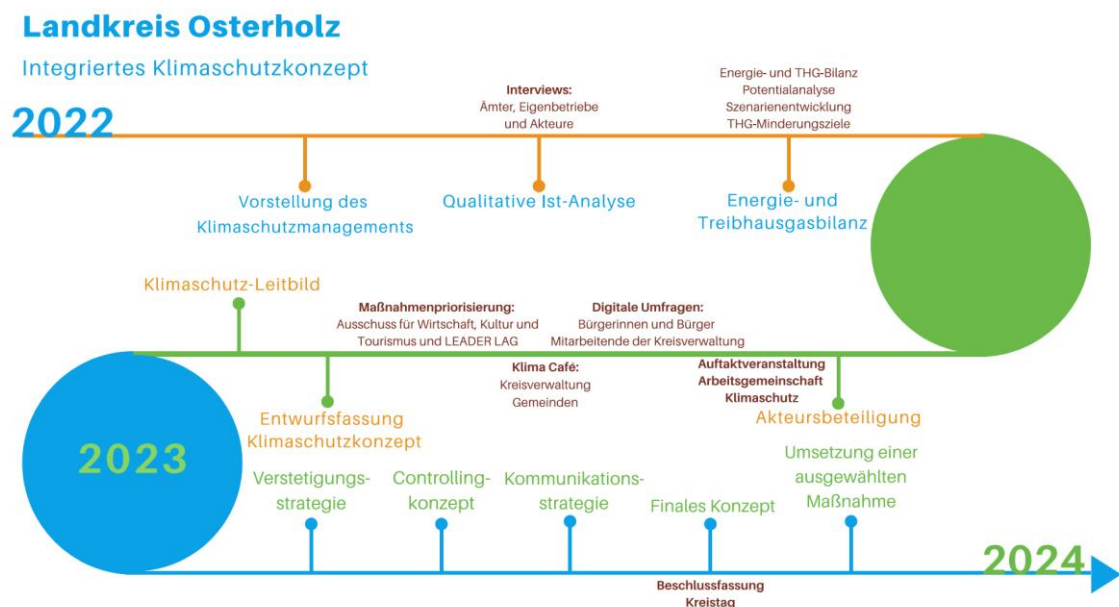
Landkreis Osterholz

Integriertes Klimaschutzkonzept

2022

Interviews:
Ämter, Eigenbetriebe und Akteure

Energie- und THG-Bilanz
Potentialanalyse
Szenarienentwicklung
THG-Minderungsziele

Vorstellung des Klimaschutzmanagements

Qualitative Ist-Analyse

Energie- und Treibhausgasbilanz

Klimaschutz-Leitbild

Maßnahmenpriorisierung:
Ausschuss für Wirtschaft, Kultur und Tourismus und LEADER LAG

Digitale Umfragen:
Bürgerinnen und Bürger
Mitarbeitende der Kreisverwaltung

Klima Café:
Kreisverwaltung
Gemeinden

Auftaktveranstaltung
Arbeitsgemeinschaft Klimaschutz

Entwurfsfassung Klimaschutzkonzept

Akteursbeteiligung

2023

Verstetigungsstrategie

Controllingkonzept

Kommunikationsstrategie

Finales Konzept

Umsetzung einer ausgewählten Maßnahme

2024

Beschlussfassung
Kreistag